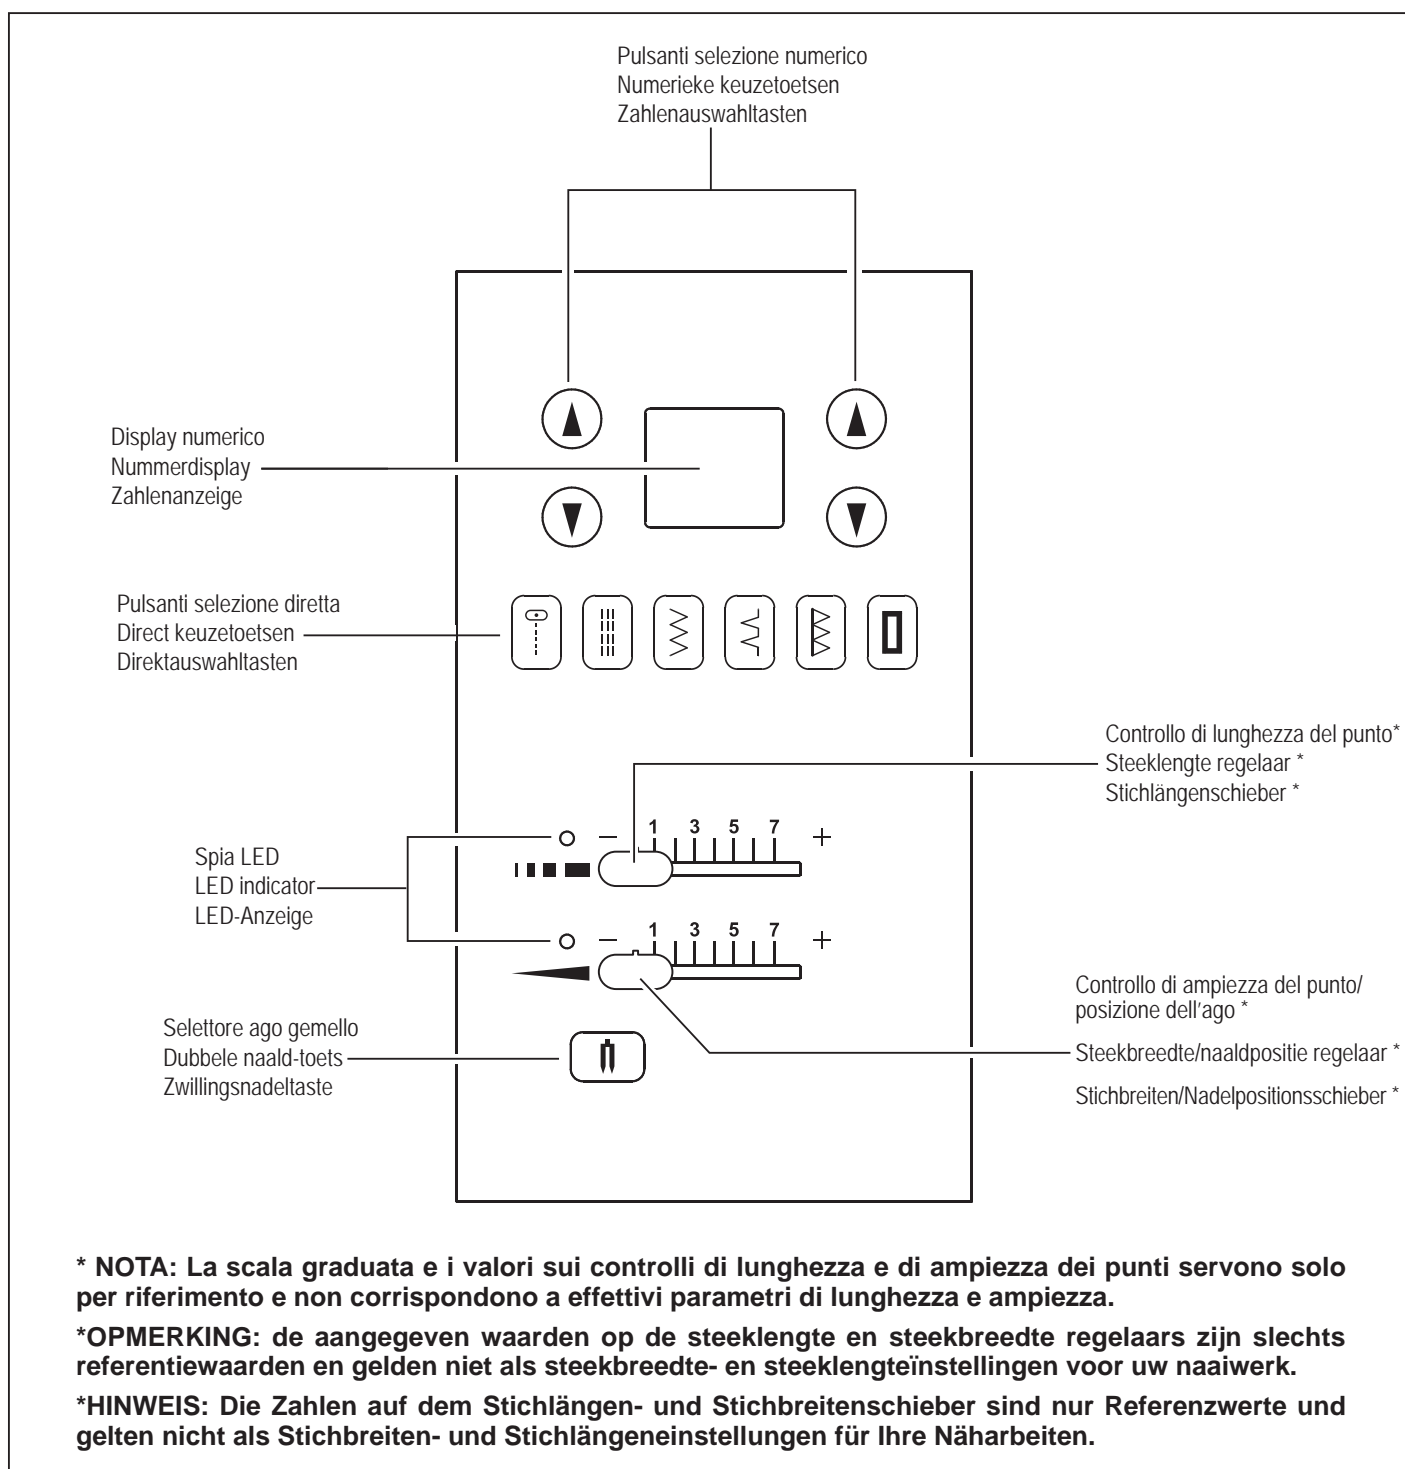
Pulsanti selezione numerico
Numerieke keuzetoetsen
Zahlenauswahltasten

Display numerico
Nummerdisplay
Zahlenanzeige

Pulsanti selezione diretta
Direct keuzetoetsen
Direktauswahltasten

Controllo di lunghezza del punto*
Steeklengte regelaar *
Stichlängenschieber *

Spia LED
LED indicator
LED-Anzeige

– 1 3 5 7 +

– 1 3 5 7 +

Controllo di ampiezza del punto/ posizione dell'ago *

Selettore ago gemello
Dubbele naald-toets
Zwillingsnadeltaste

Steekbreedte/naaldpositie regelaar *

Stichbreiten/Nadelpositionsschieber *

* NOTA: La scala graduata e i valori sui controlli di lunghezza e di ampiezza dei punti servono solo per riferimento e non corrispondono a effettivi parametri di lunghezza e ampiezza.

*OPMERKING: de aangegeven waarden op de steeklengte en steekbreedte regelaars zijn slechts referentiewaarden en gelden niet als steekbreedte- en steeklengteïnstellingen voor uw naaiwerk.

*HINWEIS: Die Zahlen auf dem Stichlängen- und Stichbreitenschieber sind nur Referenzwerte und gelten nicht als Stichbreiten- und Stichlängeneinstellungen für Ihre Näharbeiten.